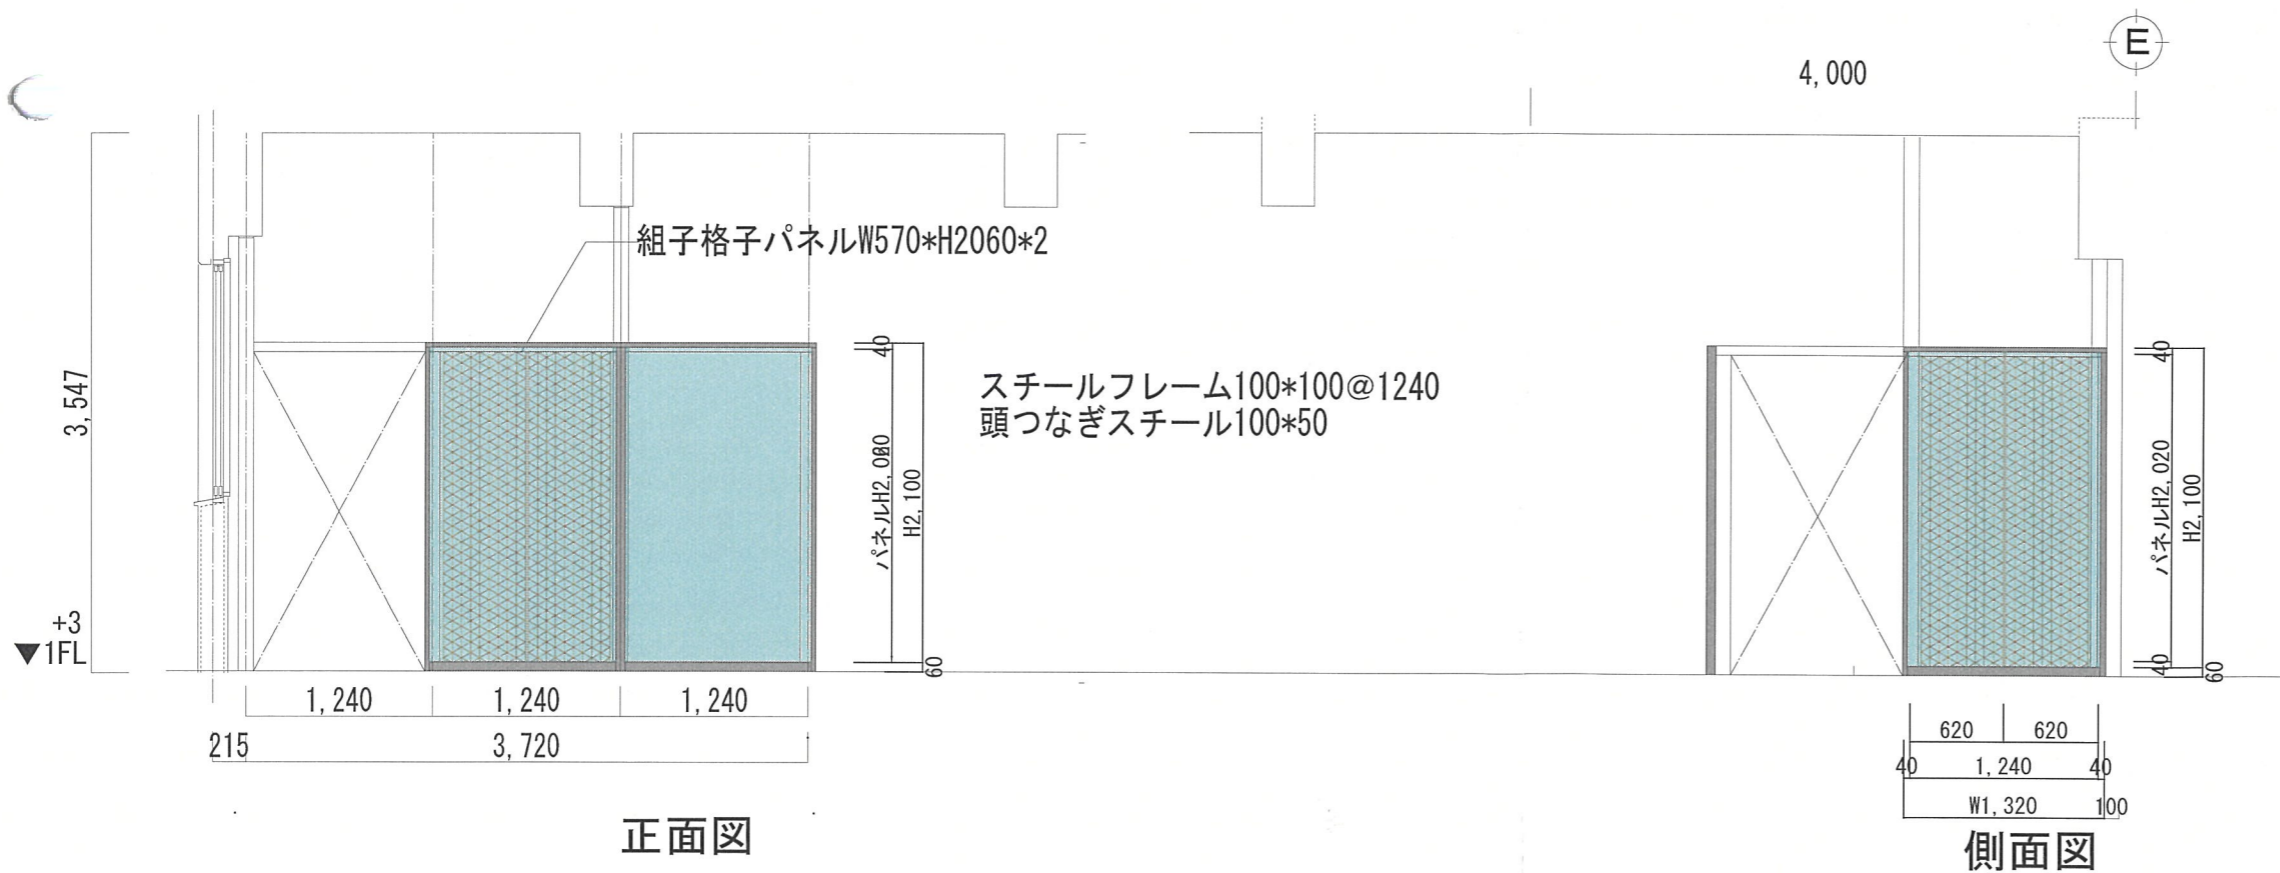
E

4,000

組子格子パネルW570*H2060*2

3,547

スチールフレーム100*100@1240
頭つなぎスチール100*50

40
パネルH2,020
H2,100
60

40
パネルH2,020
H2,100
40
60

+3
▼1FL

1,240 1,240 1,240
215 3,720

620 620
40 1,240 40
W1,320 100

正面図

側面図